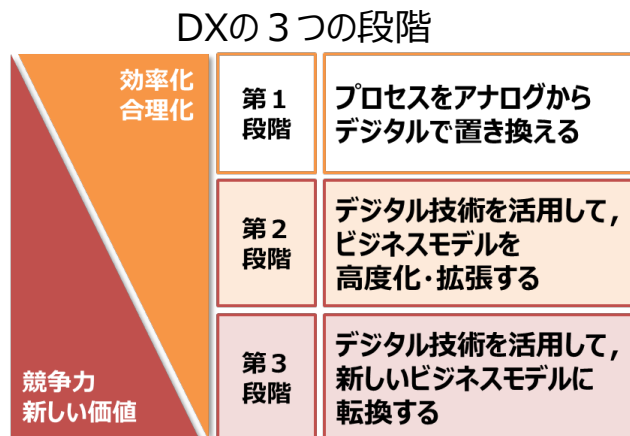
DXの３つの段階

効率化
合理化

競争力
新しい価値

| 第１段階 | プロセスをアナログからデジタルで置き換える |
|---|---|
| 第２段階 | デジタル技術を活用して，ビジネスモデルを高度化･拡張する |
| 第３段階 | デジタル技術を活用して，新しいビジネスモデルに転換する |